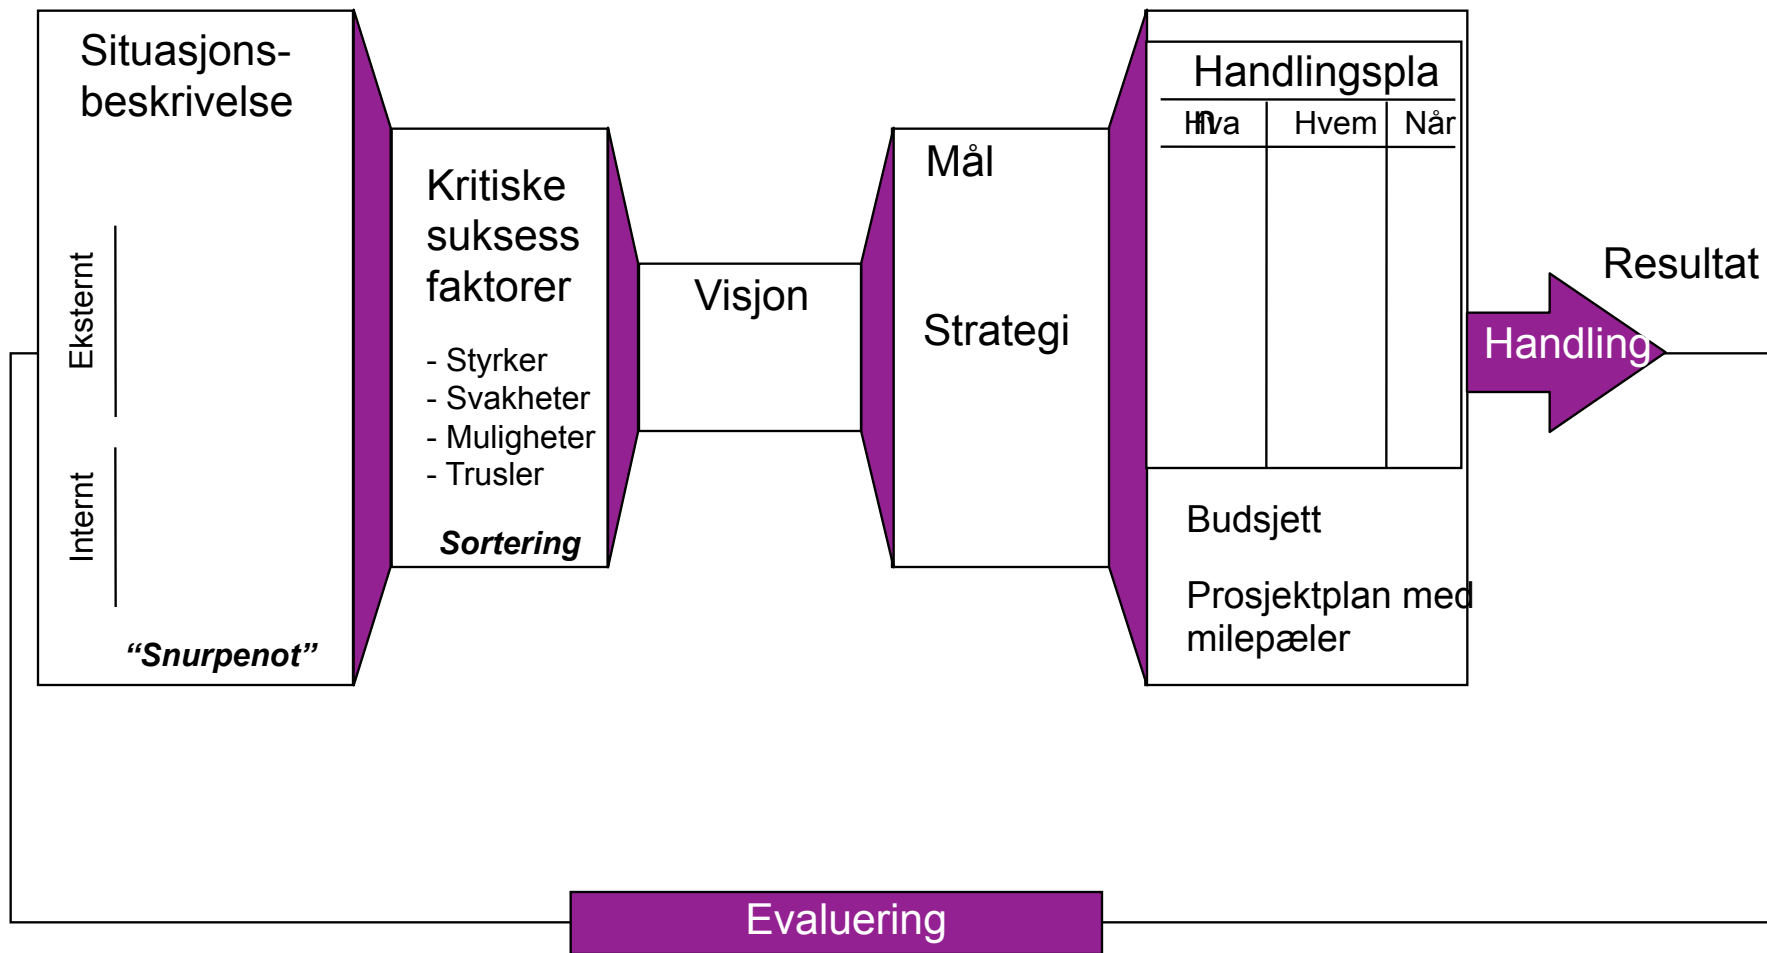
Situasjons-beskrivelse

Eksternt

Internt

"Snurpenot"

Kritiske suksess faktorer

- Styrker
- Svakheter
- Muligheter
- Trusler

Sortering

Visjon

Mål

Strategi

Handlingsplan

| Hva | Hvem | Når |
|---|---|---|

Budsjett

Prosjektplan med milepæler

Resultat

Handling

Evaluering